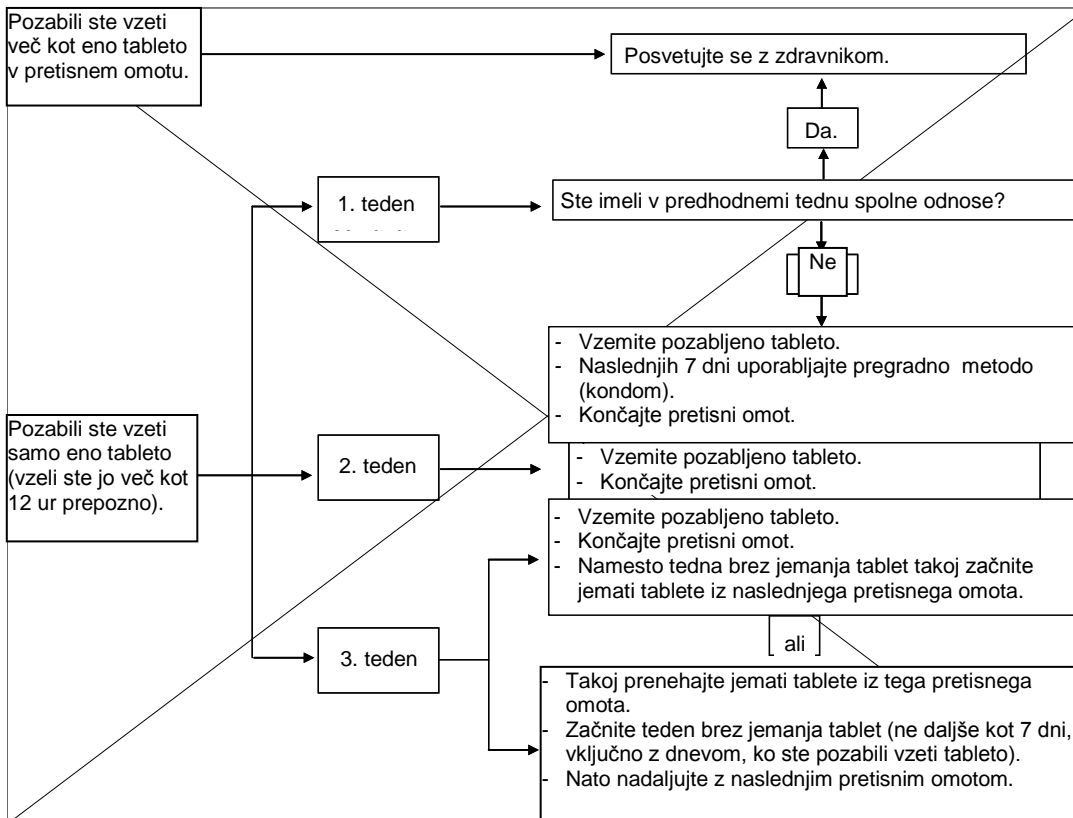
Pozabili ste vzeti več kot eno tableto v pretisnem omotu.

Posvetujte se z zdravnikom.

Da.

1. teden

Ste imeli v predhodnemi tednu spolne odnose?

Ne

- Vzemite pozabljeno tableto.
- Naslednjih 7 dni uporabljajte pregradno metodo (kondom).
- Končajte pretisni omot.

Pozabili ste vzeti samo eno tableto (vzeli ste jo več kot 12 ur prepozno).

2. teden

- Vzemite pozabljeno tableto.
- Končajte pretisni omot.

- Vzemite pozabljeno tableto.
- Končajte pretisni omot.
- Namesto tedna brez jemanja tablet takoj začnite jemati tablete iz naslednjega pretisnega omota.

ali

3. teden

- Takoj prenehajte jemati tablete iz tega pretisnega omota.
- Začnite teden brez jemanja tablet (ne daljše kot 7 dni, vključno z dnevom, ko ste pozabili vzeti tableto).
- Nato nadaljujte z naslednjim pretisnim omotom.